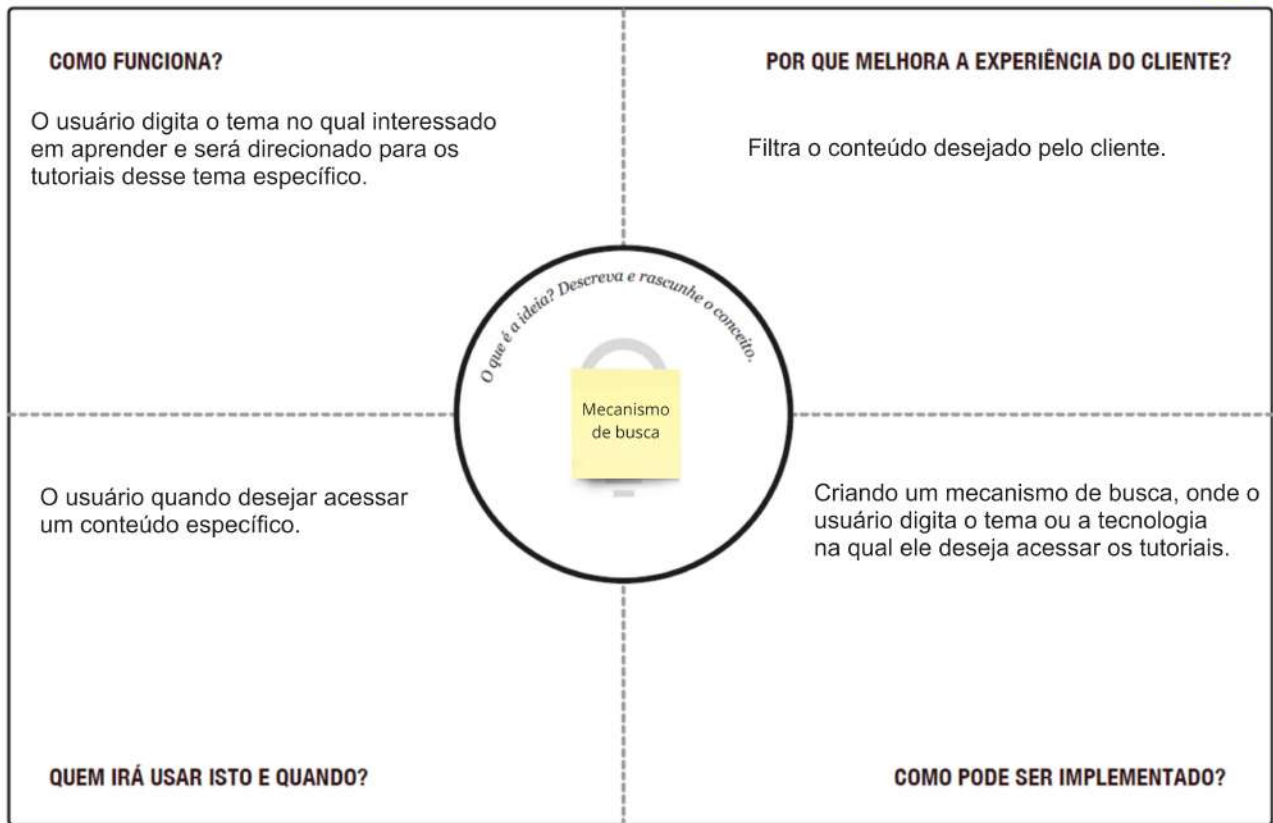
COMO FUNCIONA?

O usuário digita o tema no qual interessado em aprender e será direcionado para os tutoriais desse tema específico.

POR QUE MELHORA A EXPERIÊNCIA DO CLIENTE?

Filtra o conteúdo desejado pelo cliente.

O que é a ideia? Descreva e rascunhe o conceito.

Mecanismo de busca

O usuário quando desejar acessar um conteúdo específico.

Criando um mecanismo de busca, onde o usuário digita o tema ou a tecnologia na qual ele deseja acessar os tutoriais.

QUEM IRÁ USAR ISTO E QUANDO?

COMO PODE SER IMPLEMENTADO?